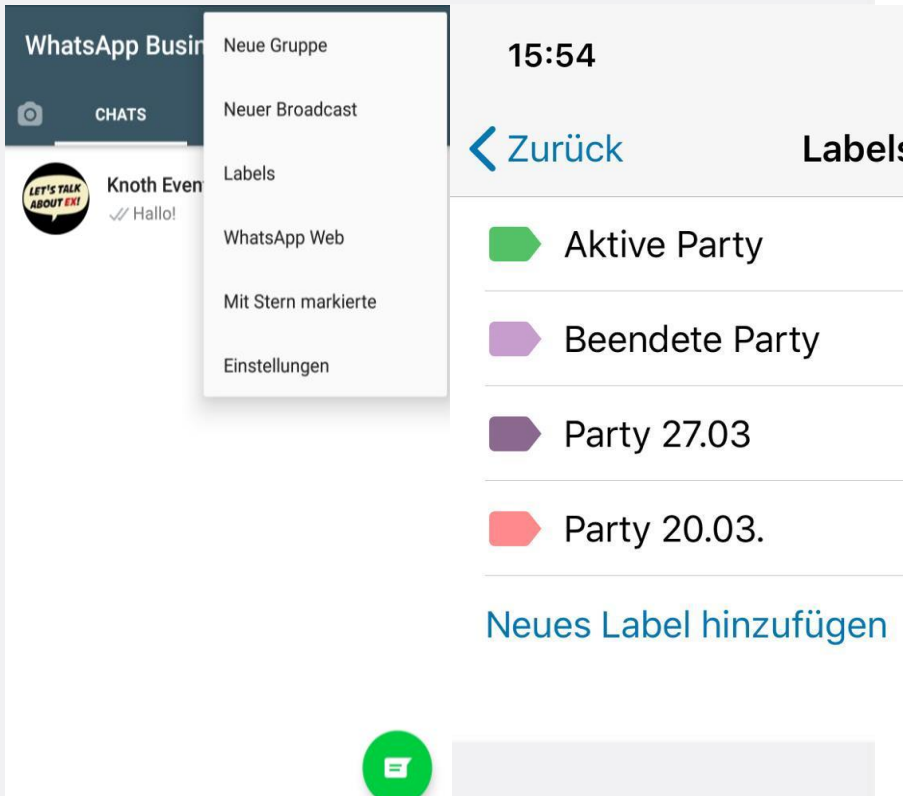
WhatsApp Busin

CHATS

LET'S TALK ABOUT EX!

Knoth Even

Hallo!

Neue Gruppe

Neuer Broadcast

Labels

WhatsApp Web

Mit Stern markierte

Einstellungen

15:54

Zurück

Labels

Aktive Party

Beendete Party

Party 27.03

Party 20.03.

Neues Label hinzufügen